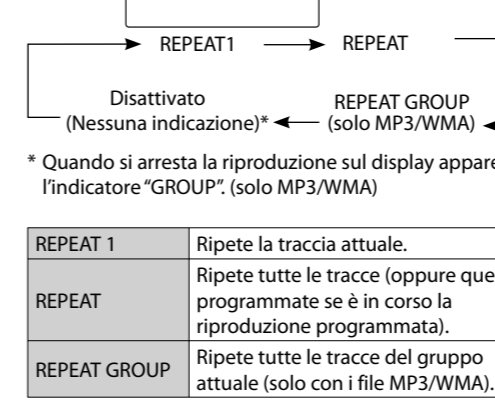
REPEAT1 REPEAT

Disattivato (Nessuna indicazione)* REPEAT GROUP (solo MP3/WMA)

* Quando si arresta la riproduzione sul display appare l'indicatore "GROUP". (solo MP3/WMA)

| REPEAT 1 | Ripete la traccia attuale. |
|---|---|
| REPEAT | Ripete tutte le tracce (oppure que programmate se è in corso la riproduzione programmata). |
| REPEAT GROUP | Ripete tutte le tracce del gruppo attuale (solo con i file MP3/WMA). |